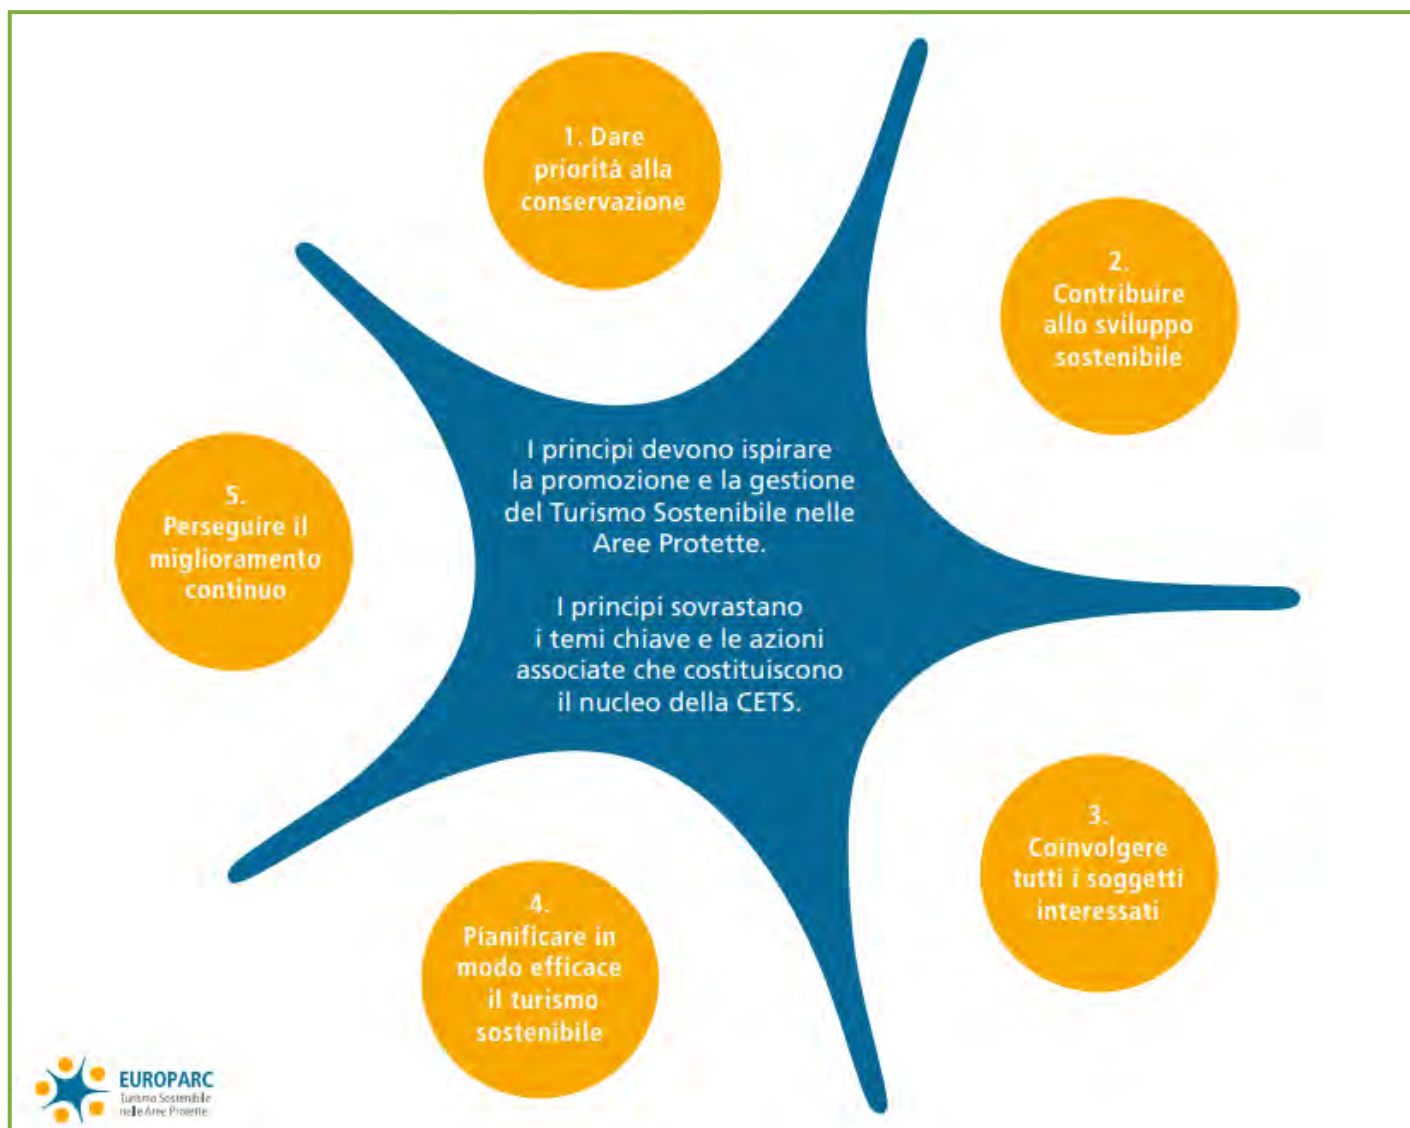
1. Dare priorità alla conservazione

2. Contribuire allo sviluppo sostenibile

I principi devono ispirare la promozione e la gestione del Turismo Sostenibile nelle Aree Protette.

I principi sovrastano i temi chiave e le azioni associate che costituiscono il nucleo della CETS.

5. Perseguire il miglioramento continuo

3. Coinvolgere tutti i soggetti interessati

4. Pianificare in modo efficace il turismo sostenibile

EUROPARC
Turismo Sostenibile nelle Aree Protette